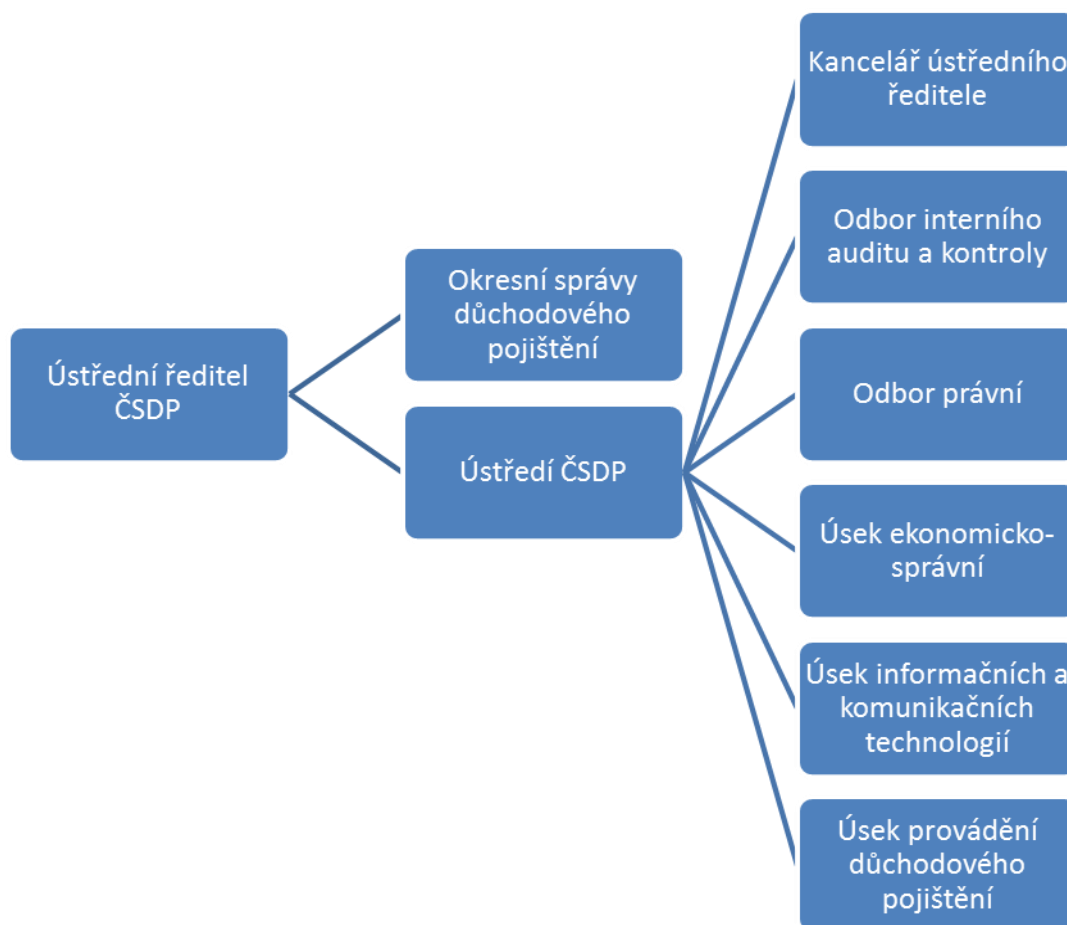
Ústřední ředitel ČSDP

Okresní správy důchodového pojištění

Ústředí ČSDP

Kancelář ústředního ředitele

Odbor interního auditu a kontroly

Odbor právní

Úsek ekonomicko-správní

Úsek informačních a komunikačních technologií

Úsek provádění důchodového pojištění